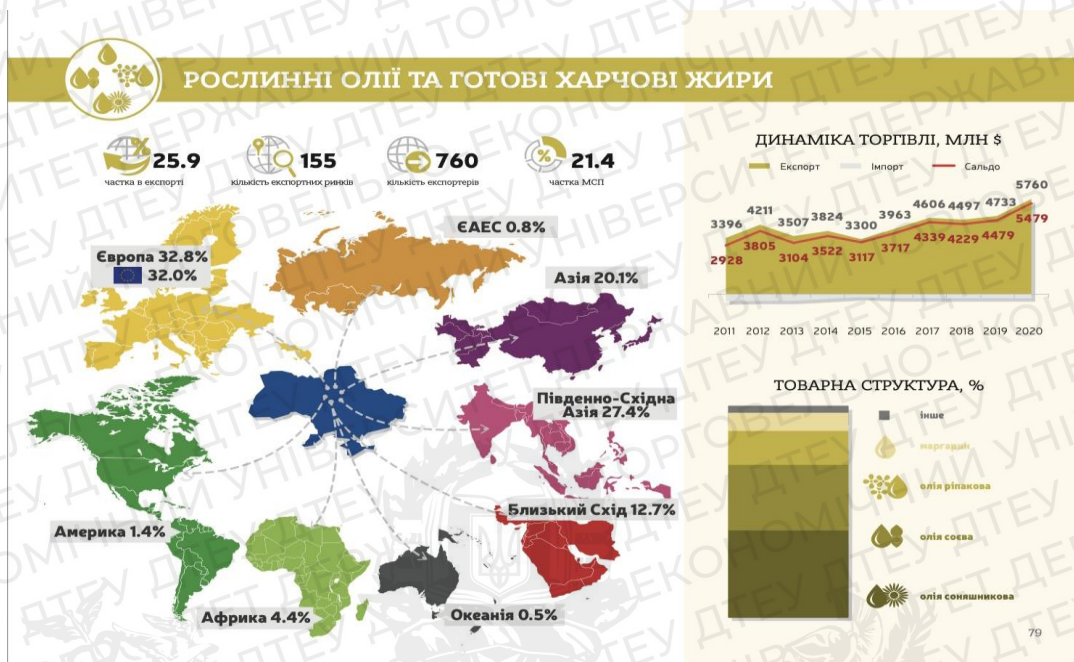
РОСЛИННІ ОЛІЇ ТА ГОТОВІ ХАРЧОВІ ЖИРИ

25.9
частка в експорті

155
кількість експортних ринків

760
кількість експортерів

21.4
частка МСП

ЄАЕС 0.8%

Європа 32.8%
32.0%

Азія 20.1%

Південно-Східна Азія 27.4%

Близький Схід 12.7%

Америка 1.4%

Африка 4.4%

Океанія 0.5%

ДИНАМІКА ТОРГІВЛІ, МЛН $

Експорт
Імпорт
Сальдо

3396 4211 3507 3824 3300 3963 4606 4497 4733 5760

2928 3805 3104 3522 3117 3717 4339 4229 4479 5479

2011 2012 2013 2014 2015 2016 2017 2018 2019 2020

ТОВАРНА СТРУКТУРА, %

інше
маргарин
олія ріпакова
олія соєва
олія соняшникова

ДТЕУ ДЕРЖАВНИЙ ТОРГОВЕЛЬНО-ЕКОНОМІЧНИЙ УНІВЕРСИТЕТ

79